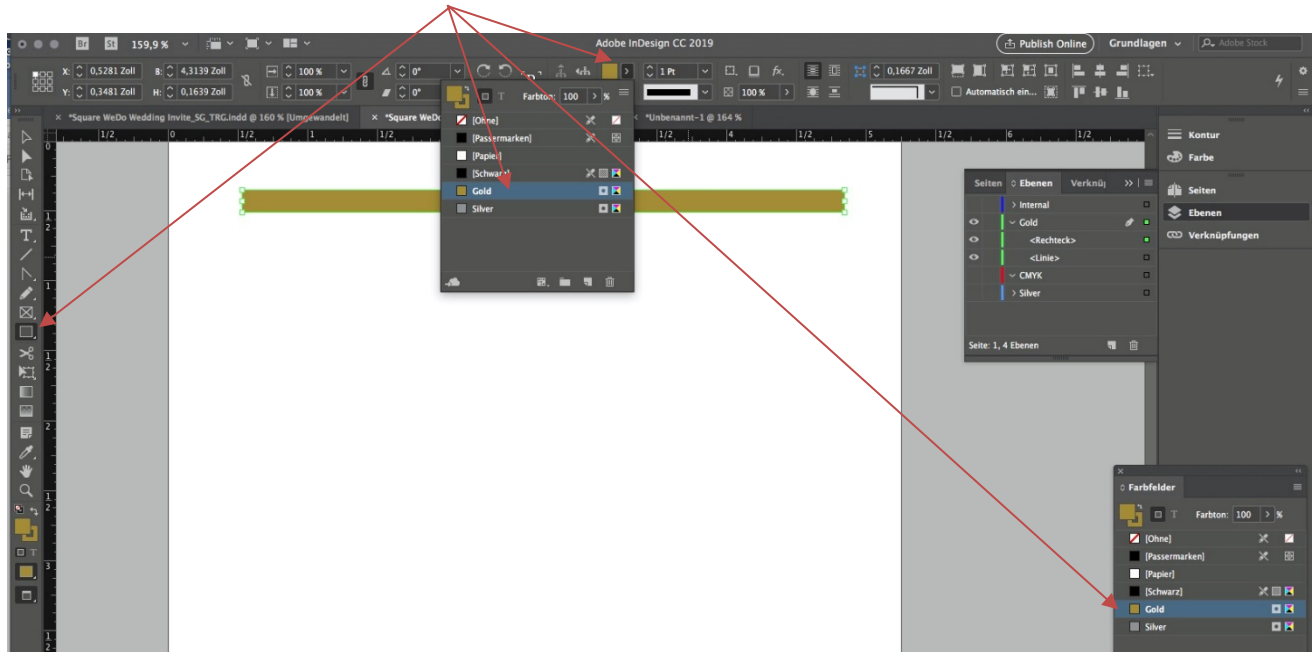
Br St 159,9 %

Adobe InDesign CC 2019

Publish Online Grundlagen Adobe Stock

X: 0,5281 Zoll B: 4,3139 Zoll
Y: 0,3481 Zoll H: 0,1639 Zoll

100 % 100 % 0° 0°

1 Pt 100 % 0,1667 Zoll

Automatisch ein...

*Square WeDo Wedding Invite_SG_TRG.indd @ 160 % [Umgewandelt]
*Square WeDo
*Unbenannt-1 @ 164 %

Farbton: 100 > %

[Ohne]
[Passermarken]
[Papier]
[Schwarz]
Gold
Silver

Seiten Ebenen Verknüp

Internal
Gold
<Rechteck>
<Linie>
CMYK
Silver

Seite: 1, 4 Ebenen

Kontur
Farbe
Seiten
Ebenen
Verknüpfungen

Farbfelder

Farbton: 100 > %

[Ohne]
[Passermarken]
[Papier]
[Schwarz]
Gold
Silver